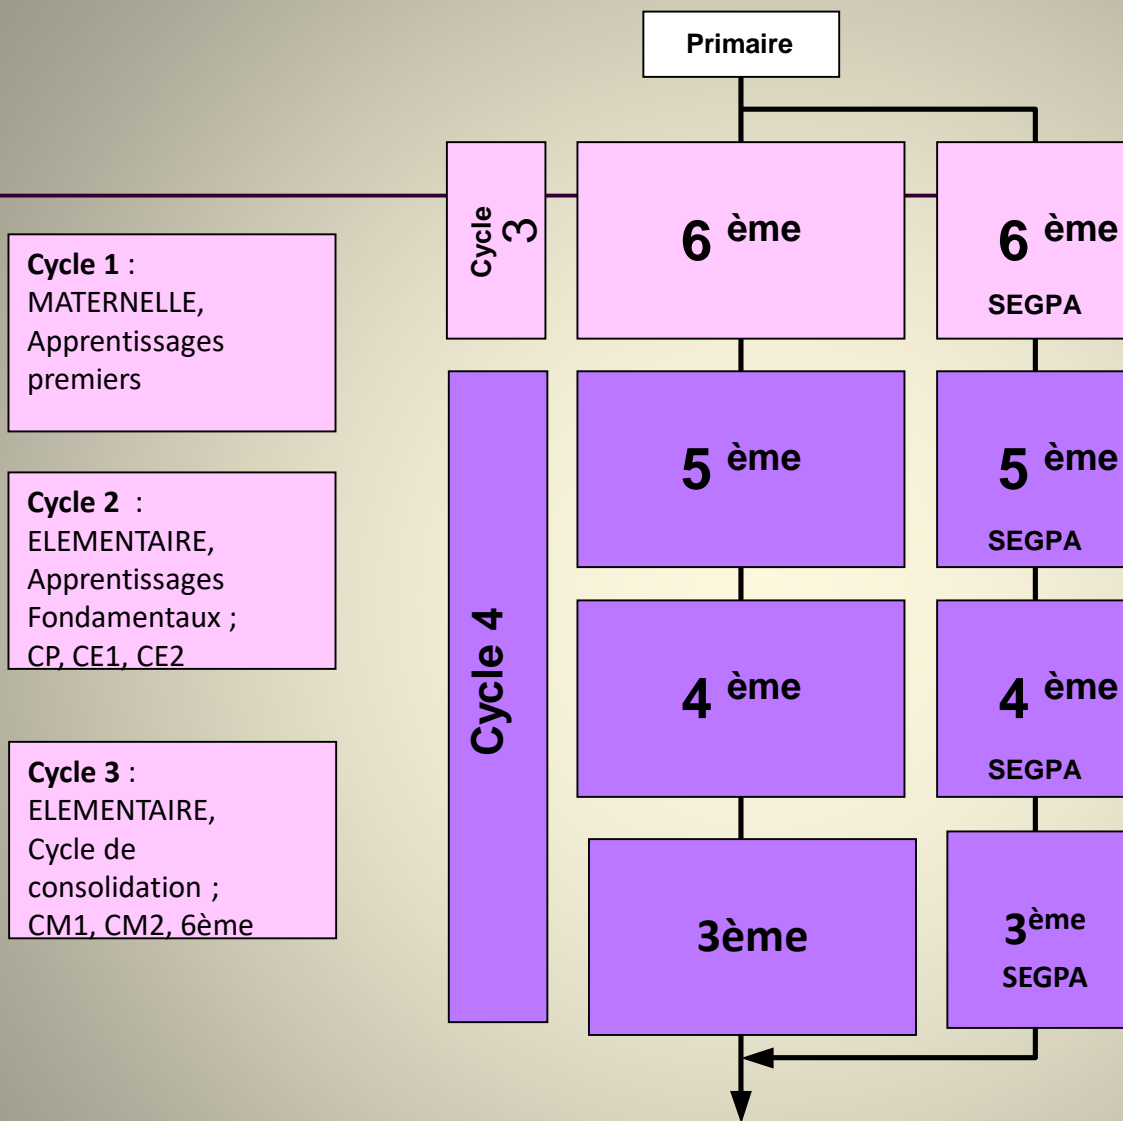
Primaire

Cycle 1 : MATERNELLE, Apprentissages premiers

Cycle 2 : ELEMENTAIRE, Apprentissages Fondamentaux ; CP, CE1, CE2

Cycle 3 : ELEMENTAIRE, Cycle de consolidation ; CM1, CM2, 6ème

Cycle 3

Cycle 4

6 ème

6 ème SEGPA

5 ème

5 ème SEGPA

4 ème

4 ème SEGPA

3ème

3ème SEGPA